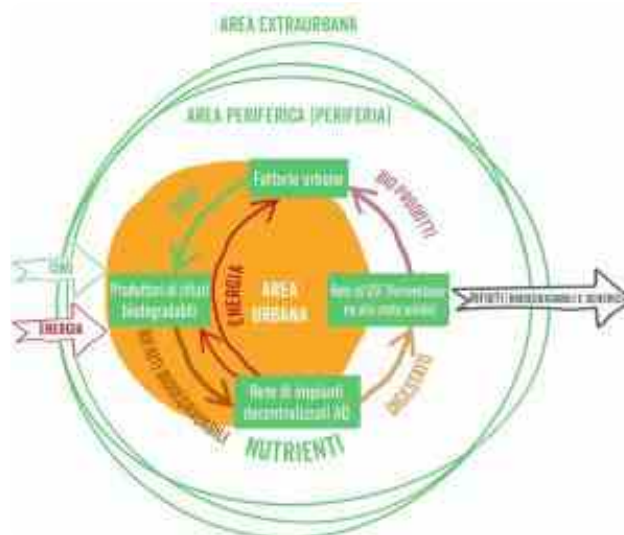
AREA EXTRAURBANA

AREA PERIFERICA (PERIFERIA)

Fattorie urbane

BIO PRODOTTI

CIBO

ENERGIA

Produttori di rifiuti biodegradabili

AREA URBANA

Rete di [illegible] (fermentazione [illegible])

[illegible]

ENERGIA

RIFIUTI BIODEGRADABILI

DIGESTATO

Rete di impianti decentralizzati AD

NUTRIENTI

RIFIUTI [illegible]